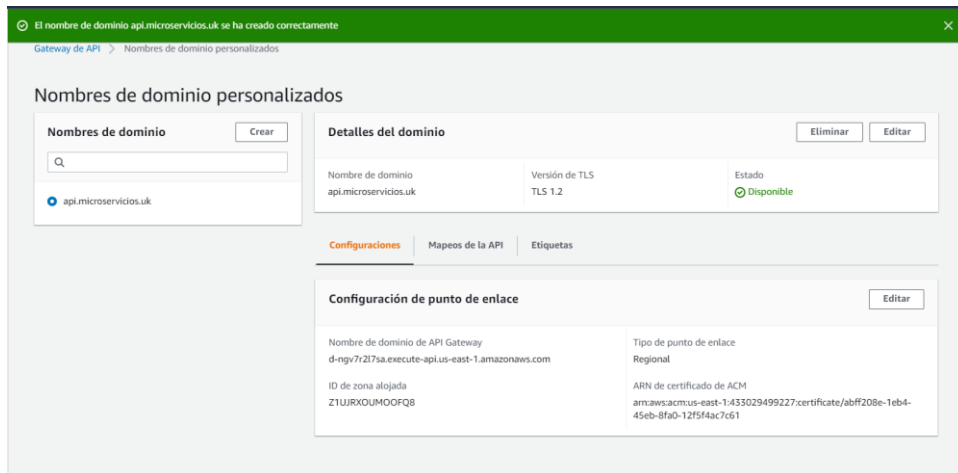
El nombre de dominio api.microservicios.uk se ha creado correctamente

Gateway de API > Nombres de dominio personalizados

Nombres de dominio personalizados

Nombres de dominio

Crear

api.microservicios.uk

Detalles del dominio

Eliminar

Editar

Nombre de dominio
api.microservicios.uk

Versión de TLS
TLS 1.2

Estado
Disponible

Configuraciones

Mapeos de la API

Etiquetas

Configuración de punto de enlace

Editar

Nombre de dominio de API Gateway
d-ngv7r2l7sa.execute-api.us-east-1.amazonaws.com

Tipo de punto de enlace
Regional

ID de zona alojada
Z1UJRXOUMOOFQ8

ARN de certificado de ACM
arn:aws:acm:us-east-1:433029499227:certificate/abff208e-1eb4-45eb-8fa0-12f5f4ac7c61